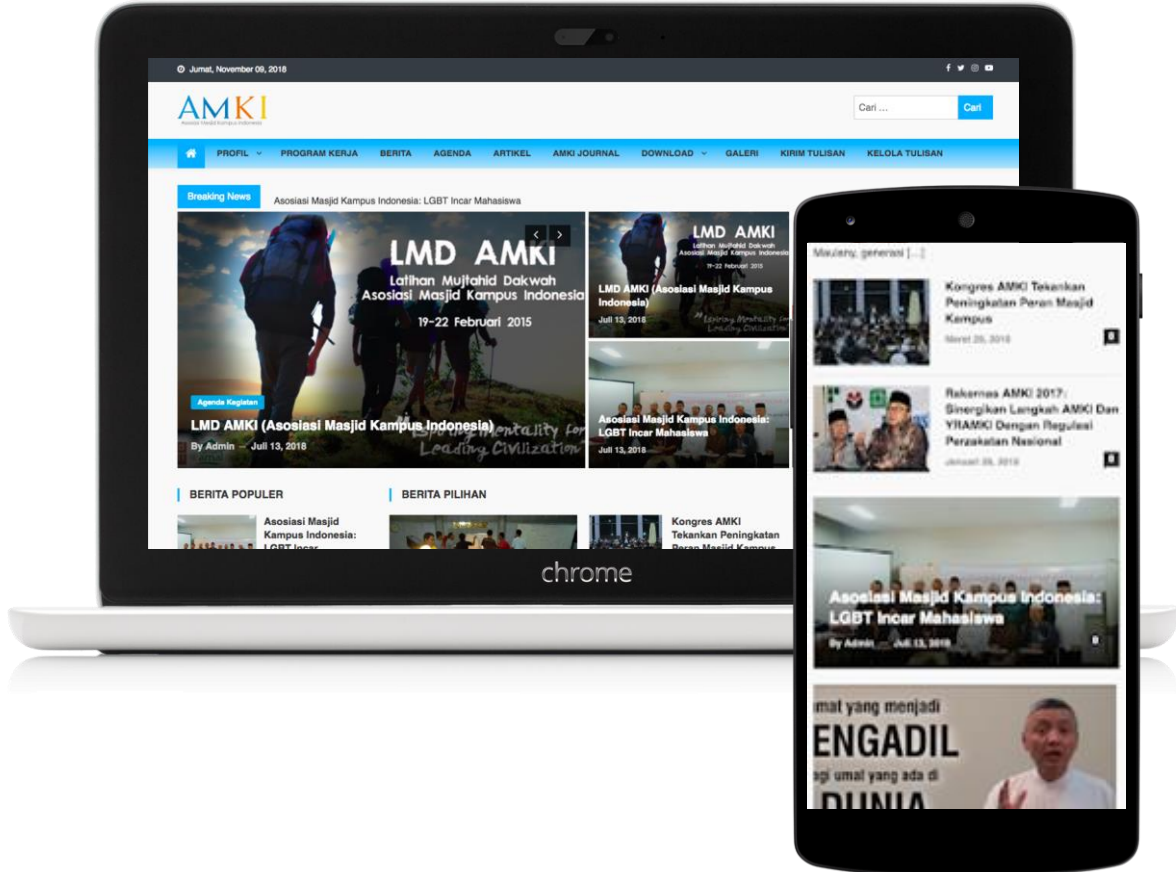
Jumat, November 09, 2018

AMKI
Asosiasi Masjid Kampus Indonesia

Cari ...
Cari

PROFIL
PROGRAM KERJA
BERITA
AGENDA
ARTIKEL
AMKI JOURNAL
DOWNLOAD
GALERI
KIRIM TULISAN
KELOLA TULISAN

Breaking News
Asosiasi Masjid Kampus Indonesia: LGBT Incar Mahasiswa

LMD AMKI
Latihan Mujtahid Dakwah
Asosiasi Masjid Kampus Indonesia
19-22 Februari 2015
Leading Civilization

Agenda Kegiatan
LMD AMKI (Asosiasi Masjid Kampus Indonesia)
By Admin — Juli 13, 2018

LMD AMKI (Asosiasi Masjid Kampus Indonesia)
Juli 13, 2018

Asosiasi Masjid Kampus Indonesia: LGBT Incar Mahasiswa
Juli 13, 2018

BERITA POPULER
Asosiasi Masjid Kampus Indonesia: LGBT Incar

BERITA PILIHAN
Kongres AMKI Tekankan Peningkatan Peran Masjid Kampus

chrome

Maulany, generasi [...]

Kongres AMKI Tekankan Peningkatan Peran Masjid Kampus
Maret 20, 2018

Rakernas AMKI 2017: Sinergikan Langkah AMKI Dan YRAMKI Dengan Regulasi Perzakatan Nasional
Januari 29, 2018

Asosiasi Masjid Kampus Indonesia: LGBT Incar Mahasiswa
By Admin — Juli 13, 2018

umat yang menjadi
ENGADIL
agi umat yang ada di
DUNIA